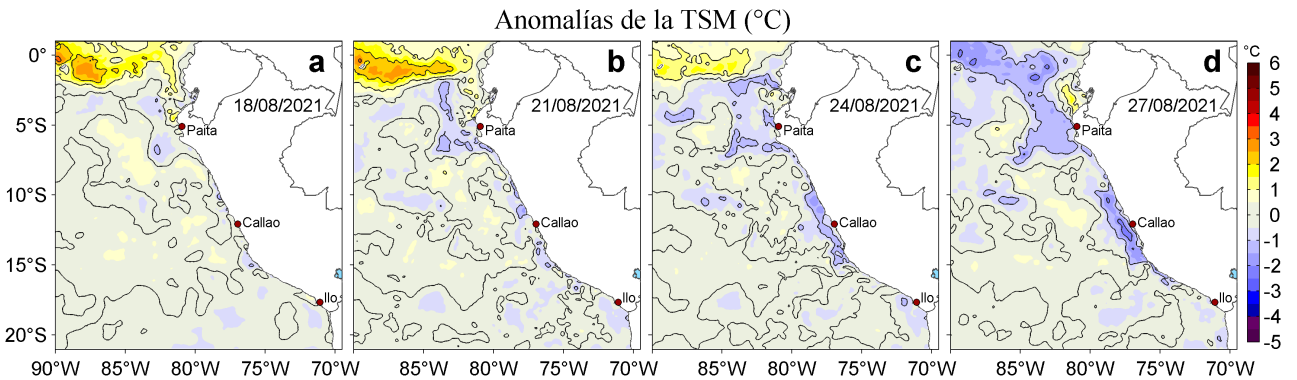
Anomalías de la TSM (°C)

0°
5°S
10°S
15°S
20°S

a
18/08/2021
Paita
Callao
Ilo

b
21/08/2021
Paita
Callao
Ilo

c
24/08/2021
Paita
Callao
Ilo

d
27/08/2021
Paita
Callao
Ilo

90°W 85°W 80°W 75°W 70°W
85°W 80°W 75°W 70°W
85°W 80°W 75°W 70°W
85°W 80°W 75°W 70°W

°C
6
5
4
3
2
1
0
-1
-2
-3
-4
-5